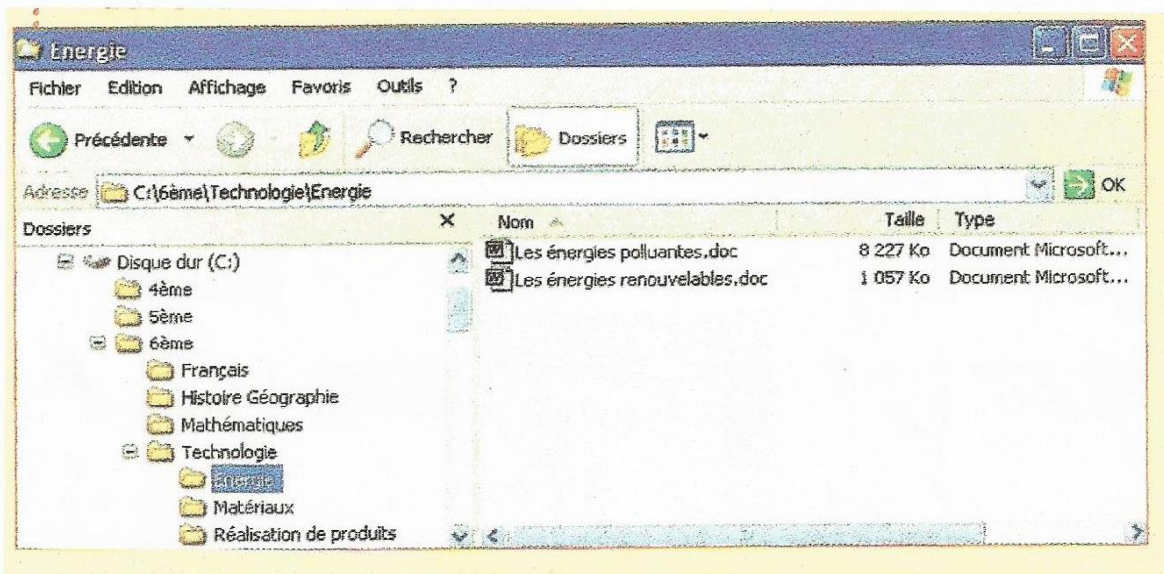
Energie

Fichier Edition Affichage Favoris Outils ?

Précédente Rechercher Dossiers

Adresse C:\6ème\Technologie\Energie OK

Dossiers ×

Disque dur (C:)
4ème
5ème
6ème
Français
Histoire Géographie
Mathématiques
Technologie
Energie
Matériaux
Réalisation de produits

| Nom | Taille | Type |
|---|---|---|
| Les énergies polluantes.doc | 8 227 Ko | Document Microsoft... |
| Les énergies renouvelables.doc | 1 057 Ko | Document Microsoft... |